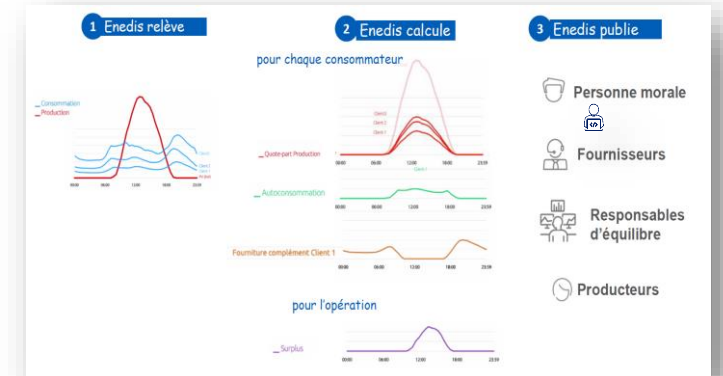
1 Enedis relève

2 Enedis calcule

3 Enedis publie

pour chaque consommateur

Consommation
Production

Client 1
Client 2
Client 3

00:00 06:00 12:00 18:00 23:59

Client 3
Client 2
Client 1

Quote-part Production

00:00 06:00 12:00 18:00 23:59

Autoconsommation

00:00 06:00 12:00 18:00 23:59

Fourniture complément Client 1

00:00 06:00 12:00 18:00 23:59

pour l'opération

Surplus

00:00 06:00 12:00 18:00 23:59

Personne morale

Fournisseurs

Responsables d'équilibre

Producteurs